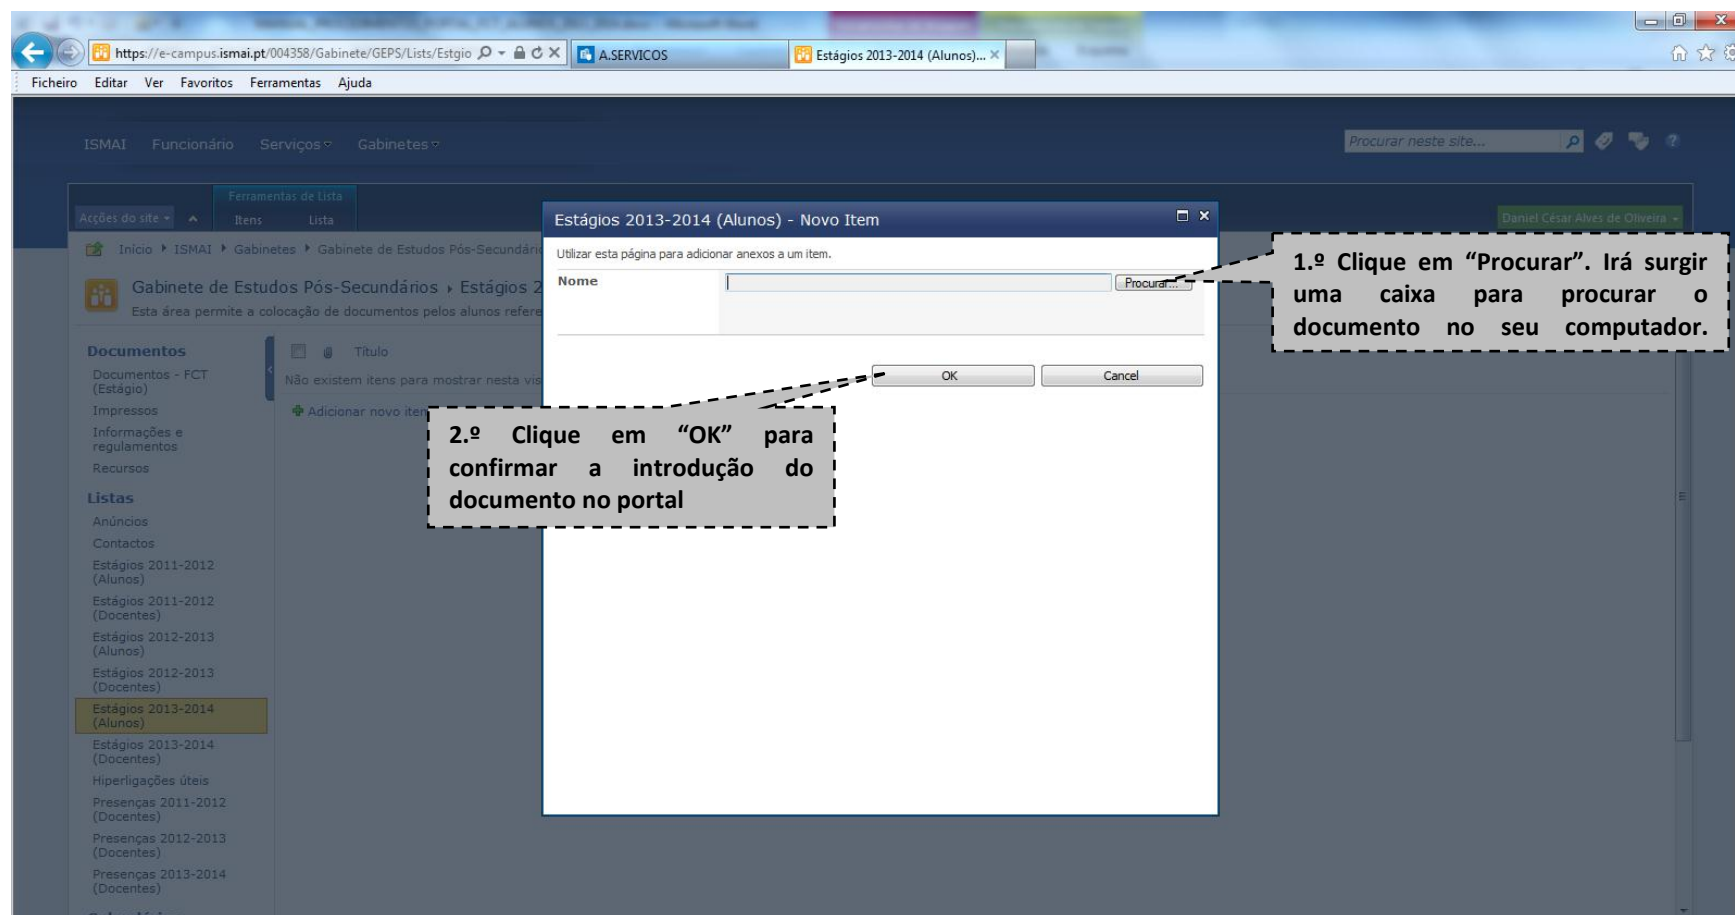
https://e-campus.ismai.pt/004358/Gabinete/GEPS/Lists/Estgio
A.SERVICOS
Estágios 2013-2014 (Alunos)...

Ficheiro Editar Ver Favoritos Ferramentas Ajuda

ISMAI Funcionário Serviços Gabinetes

Procurar neste site...

Ferramentas de Lista
Acções do site Itens Lista

Daniel César Alves de Oliveira

Início ISMAI Gabinetes Gabinete de Estudos Pós-Secundár

Gabinete de Estudos Pós-Secundários › Estágios 2
Esta área permite a colocação de documentos pelos alunos refere

Documentos
Documentos - FCT (Estágio)
Impressos
Informações e regulamentos
Recursos
Listas
Anúncios
Contactos
Estágios 2011-2012 (Alunos)
Estágios 2011-2012 (Docentes)
Estágios 2012-2013 (Alunos)
Estágios 2012-2013 (Docentes)
Estágios 2013-2014 (Alunos)
Estágios 2013-2014 (Docentes)
Hiperligações úteis
Presenças 2011-2012 (Docentes)
Presenças 2012-2013 (Docentes)
Presenças 2013-2014 (Docentes)

Título
Não existem itens para mostrar nesta vis
Adicionar novo iten

Estágios 2013-2014 (Alunos) - Novo Item

Utilizar esta página para adicionar anexos a um item.

Nome
Procurar...

OK Cancel

1.º Clique em "Procurar". Irá surgir uma caixa para procurar o documento no seu computador.

2.º Clique em "OK" para confirmar a introdução do documento no portal